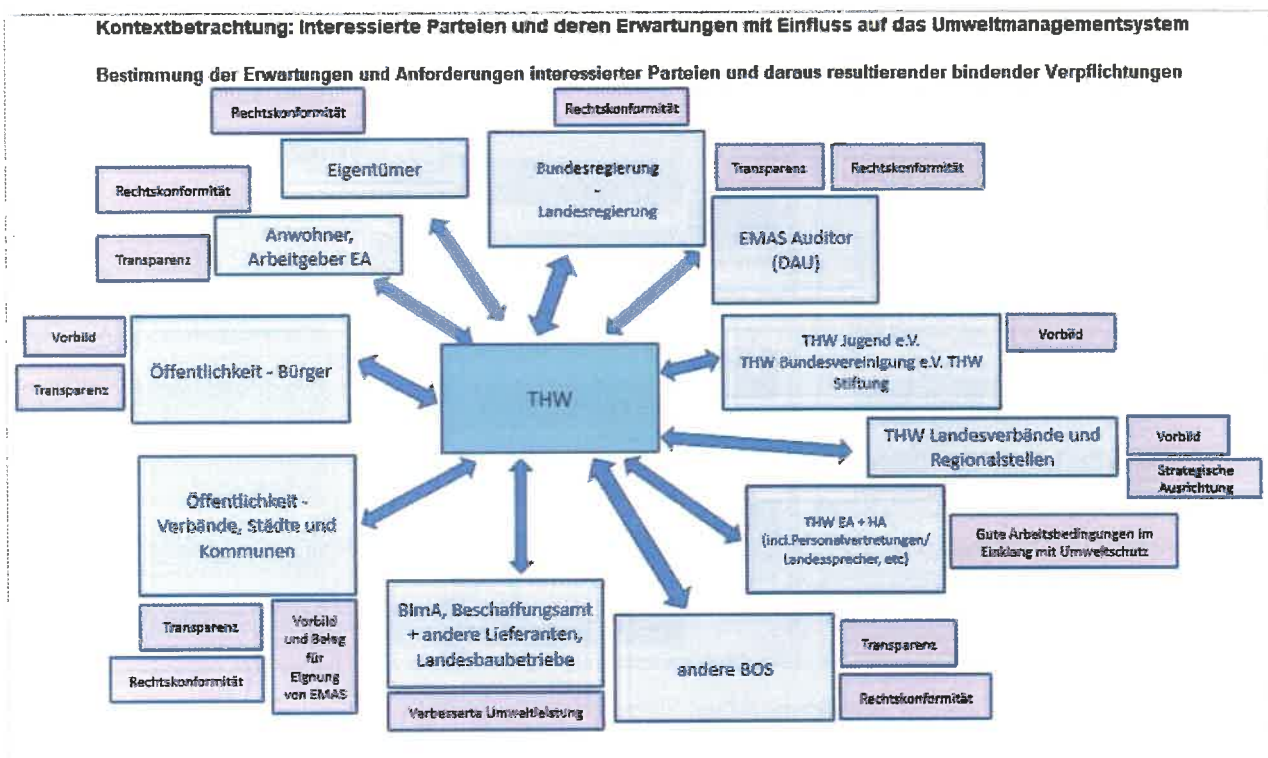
Kontextbetrachtung: Interessierte Parteien und deren Erwartungen mit Einfluss auf das Umweltmanagementsystem

Bestimmung der Erwartungen und Anforderungen interessierter Parteien und daraus resultierender bindender Verpflichtungen

Rechtskonformität

Rechtskonformität

Eigentümer

Bundesregierung - Landesregierung

Transparenz

Rechtskonformität

Rechtskonformität

Transparenz

Anwohner, Arbeitgeber EA

EMAS Auditor (DAU)

Vorbild

Transparenz

Öffentlichkeit - Bürger

THW

THW Jugend e.V. THW Bundesvereinigung e.V. THW Stiftung

Vorbild

THW Landesverbände und Regionalstellen

Vorbild

Strategische Ausrichtung

Öffentlichkeit - Verbände, Städte und Kommunen

THW EA + HA (incl.Personalvertretungen/ Landessprecher, etc)

Gute Arbeitsbedingungen im Einklang mit Umweltschutz

Transparenz

Vorbild und Beleg für Eignung von EMAS

Rechtskonformität

BImA, Beschaffungsamt + andere Lieferanten, Landesbaubetriebe

Verbesserte Umweltleistung

andere BOS

Transparenz

Rechtskonformität